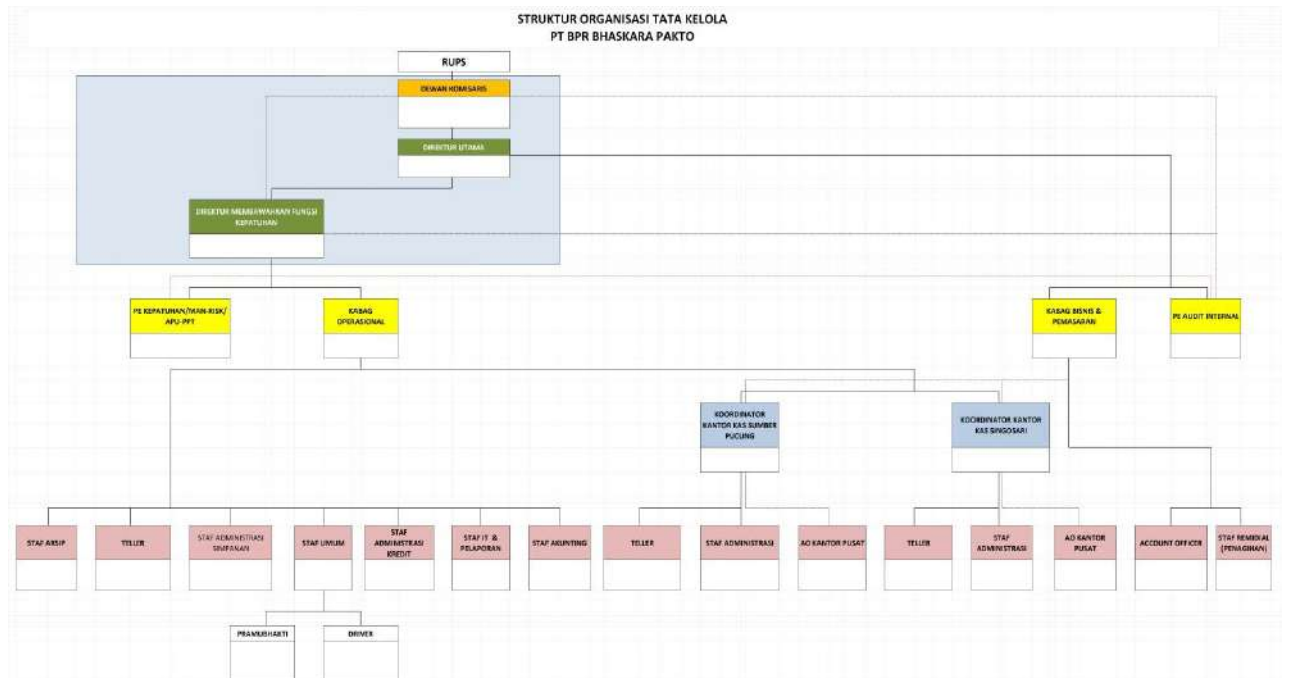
STRUKTUR ORGANISASI TATA KELOLA
PT BPR BHASKARA PAKTO

RUPS

DEWAN KOMISARIS

DIREKTUR UTAMA

DIREKTUR MEMBAWAHKAN FUNGSI KEPATUHAN

PE KEPATUHAN/MAN-RISK/ APU-PPT

KABAG OPERASIONAL

KABAG BISNIS & PEMASARAN

PE AUDIT INTERNAL

KOORDINATOR KANTOR KAS SUMBER PUCUNG

KOORDINATOR KANTOR KAS SINGOSARI

STAF ARSIP

TELLER

STAF ADMINISTRASI SIMPANAN

STAF UMUM

STAF ADMINISTRASI KREDIT

STAF IT & PELAPORAN

STAF AKUNTING

TELLER

STAF ADMINISTRASI

AO KANTOR PUSAT

TELLER

STAF ADMINISTRASI

AO KANTOR PUSAT

ACCOUNT OFFICER

STAF REMEDIAL (PENAGIHAN)

PRAMUBHAKTI

DRIVER